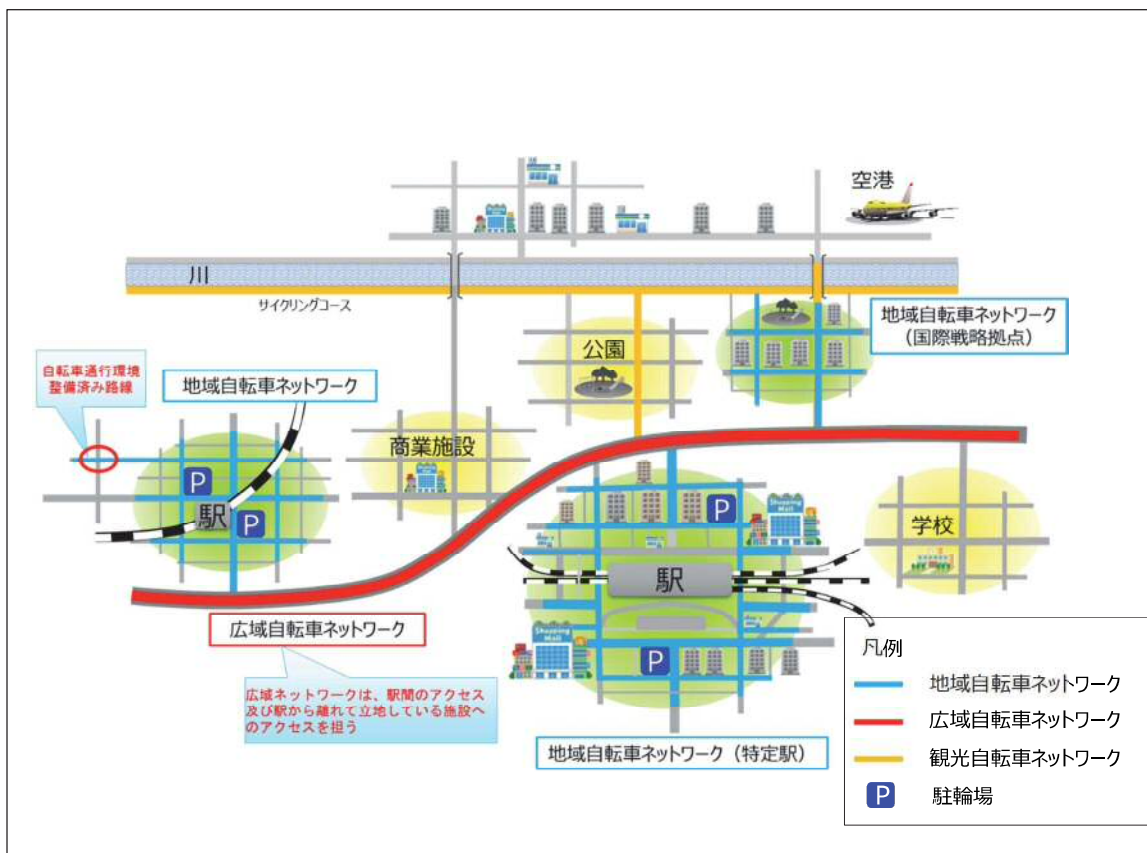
空港

川

サイクリングコース

地域自転車ネットワーク
（国際戦略拠点）

公園

自転車通行環境
整備済み路線

地域自転車ネットワーク

商業施設

P

駅

P

P

Shopping Mall

学校

駅

広域自転車ネットワーク

Shopping Mall

P

広域ネットワークは、駅間のアクセス及び駅から離れて立地している施設へのアクセスを担う

地域自転車ネットワーク（特定駅）

凡例
地域自転車ネットワーク
広域自転車ネットワーク
観光自転車ネットワーク
P 駐輪場